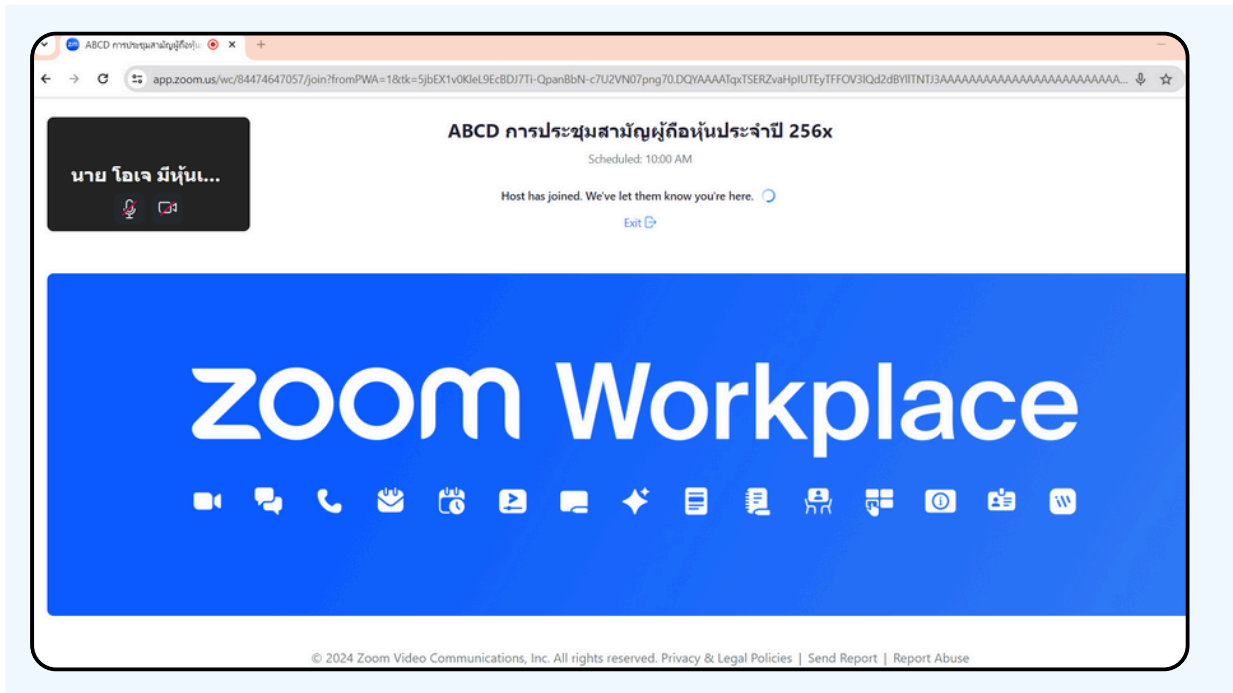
ABCD การประชุมสามัญผู้ถือหุ้น

app.zoom.us/wc/84474647057/join?fromPWA=1&tk=5jbEX1v0KleL9EcBDJ7Ti-QpanBbN-c7U2VN07png70.DQYAAAATqxTSERZvaHpIUTEyTFFOV3lQd2dBYlITNTJ3AAAAAAAAAAAAAAAAAAAAAAAAAA...

นาย โอเจ มีหุ้นเ...

ABCD การประชุมสามัญผู้ถือหุ้นประจำปี 256x

Scheduled: 10:00 AM

Host has joined. We've let them know you're here.

Exit

zoom Workplace

© 2024 Zoom Video Communications, Inc. All rights reserved. Privacy & Legal Policies | Send Report | Report Abuse